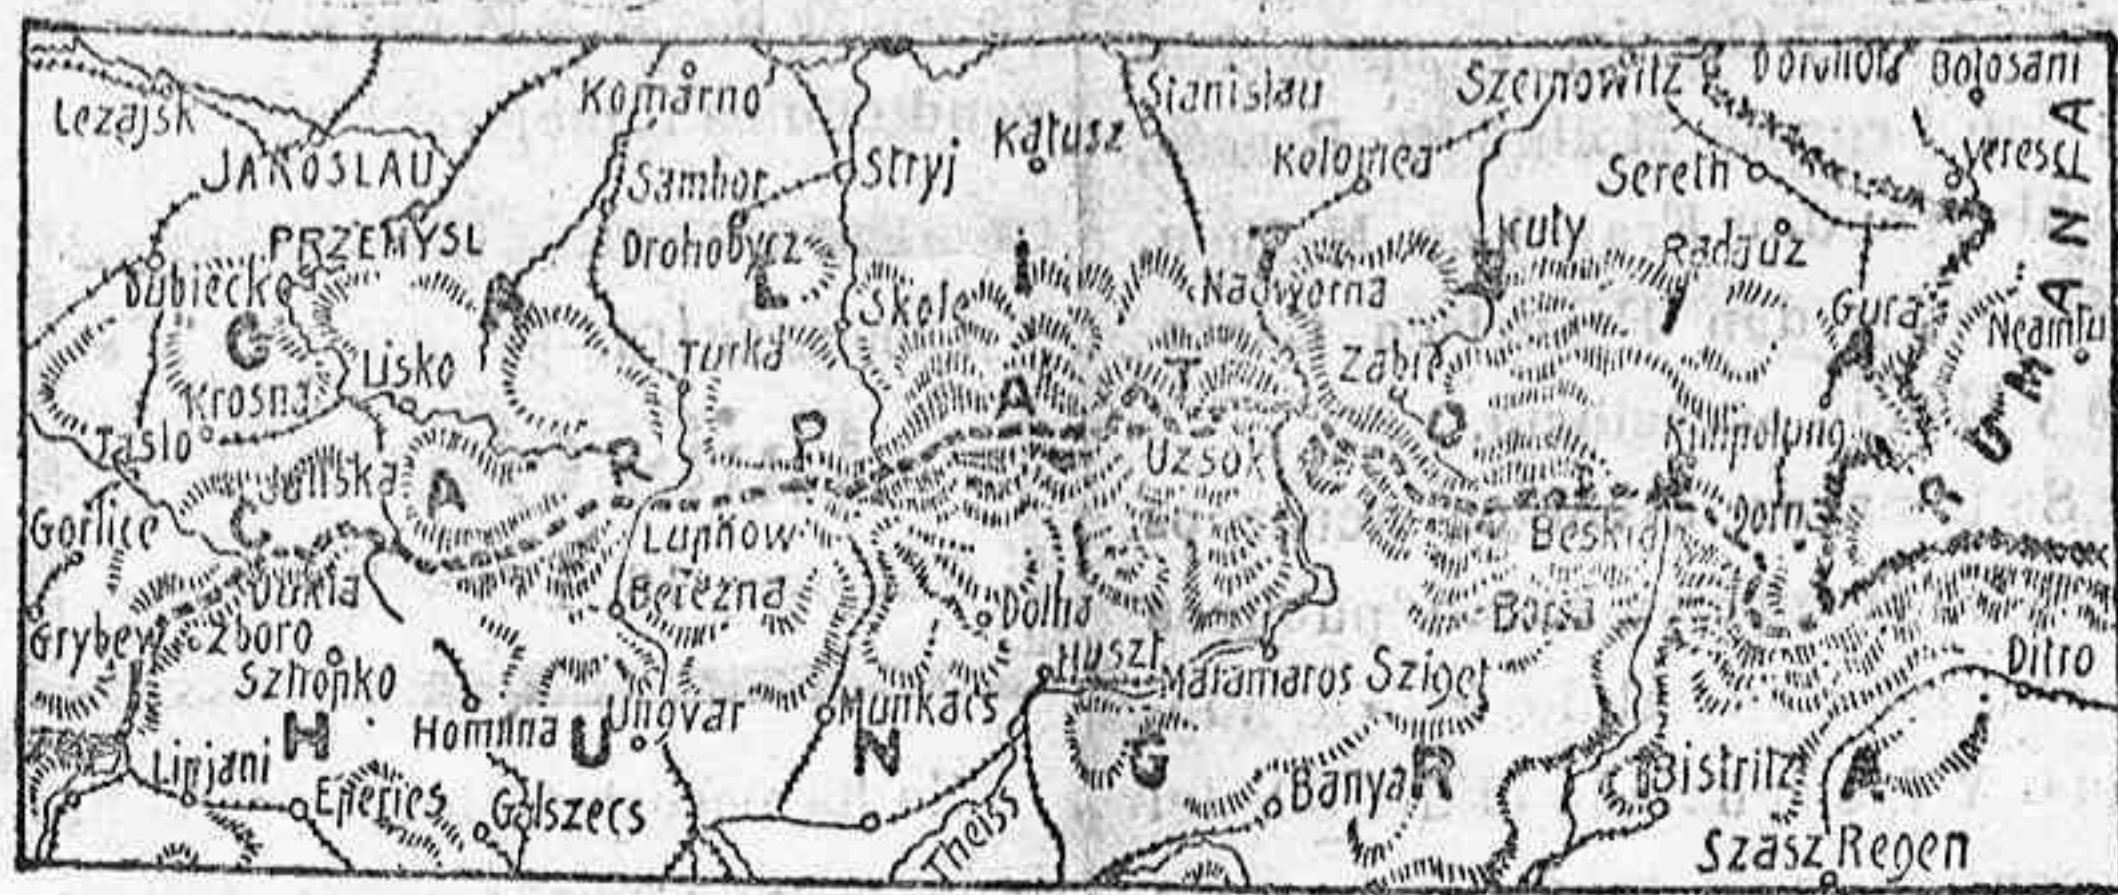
Lezajsk
JAROSLAU
PRZEMYSL
Dubiecko
Krosna
Lisko
Jaslo
Zmigrod
Gorlice
Dukla
Grybow
Zboro
Szhopko
Lipjani
Eperies
Homnna
Ungvar
Galszecs
Komarno
Sambor
Drohobycz
Turka
Lupkow
Berezna
Stryj
Skole
Munkacs
Kalusz
Stanislau
Kolomea
Nadworna
Uzsok
Dolha
Huszt
Maramaros Sziget
Banya
Zabie
Kuty
Szernowitz
Dorohoi
Botosani
Sereth
Radauz
Veresci
Gura
Neamtu
Kimpolung
Dorna
Beskid
Borsa
Bistritz
Ditro
Szasz Regen
Theiss
GALIZIA
CARPATI
UNGHERIA
ROMANIA